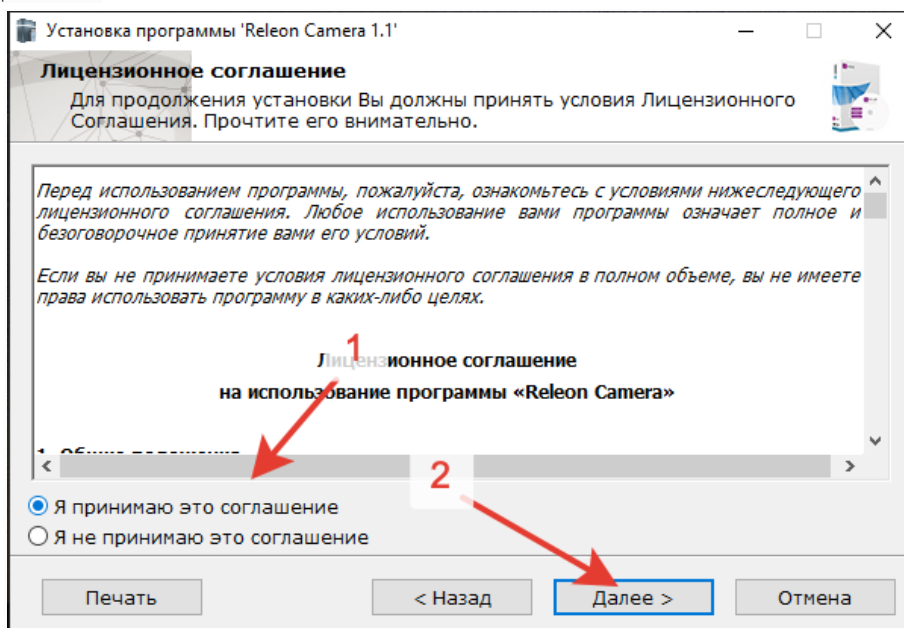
Установка программы 'Releon Camera 1.1'

Лицензионное соглашение

Для продолжения установки Вы должны принять условия Лицензионного Соглашения. Прочтите его внимательно.

Перед использованием программы, пожалуйста, ознакомьтесь с условиями нижеследующего лицензионного соглашения. Любое использование вами программы означает полное и безоговорочное принятие вами его условий.

Если вы не принимаете условия лицензионного соглашения в полном объеме, вы не имеете права использовать программу в каких-либо целях.

1

Лицензионное соглашение

на использование программы «Releon Camera»

1. Общие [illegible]

2

Я принимаю это соглашение

Я не принимаю это соглашение

Печать

< Назад

Далее >

Отмена